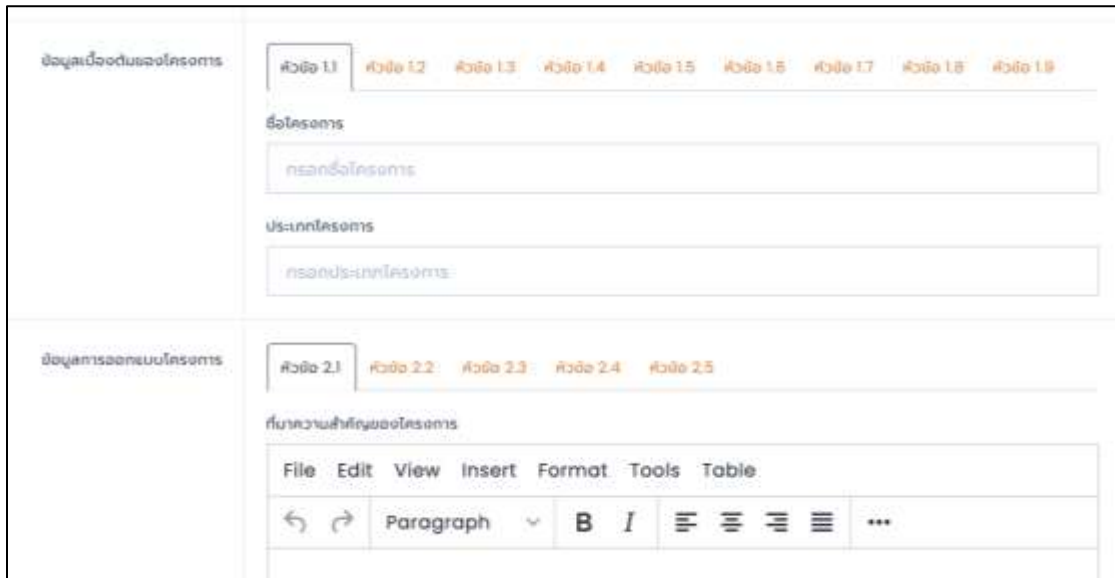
ข้อมูลเบื้องต้นของโครงการ

หัวข้อ 1.1 หัวข้อ 1.2 หัวข้อ 1.3 หัวข้อ 1.4 หัวข้อ 1.5 หัวข้อ 1.6 หัวข้อ 1.7 หัวข้อ 1.8 หัวข้อ 1.9

ชื่อโครงการ

กรอกชื่อโครงการ

ประเภทโครงการ

กรอกประเภทโครงการ

ข้อมูลการออกแบบโครงการ

หัวข้อ 2.1 หัวข้อ 2.2 หัวข้อ 2.3 หัวข้อ 2.4 หัวข้อ 2.5

ที่มาความสำคัญของโครงการ

File Edit View Insert Format Tools Table

Paragraph B I •••